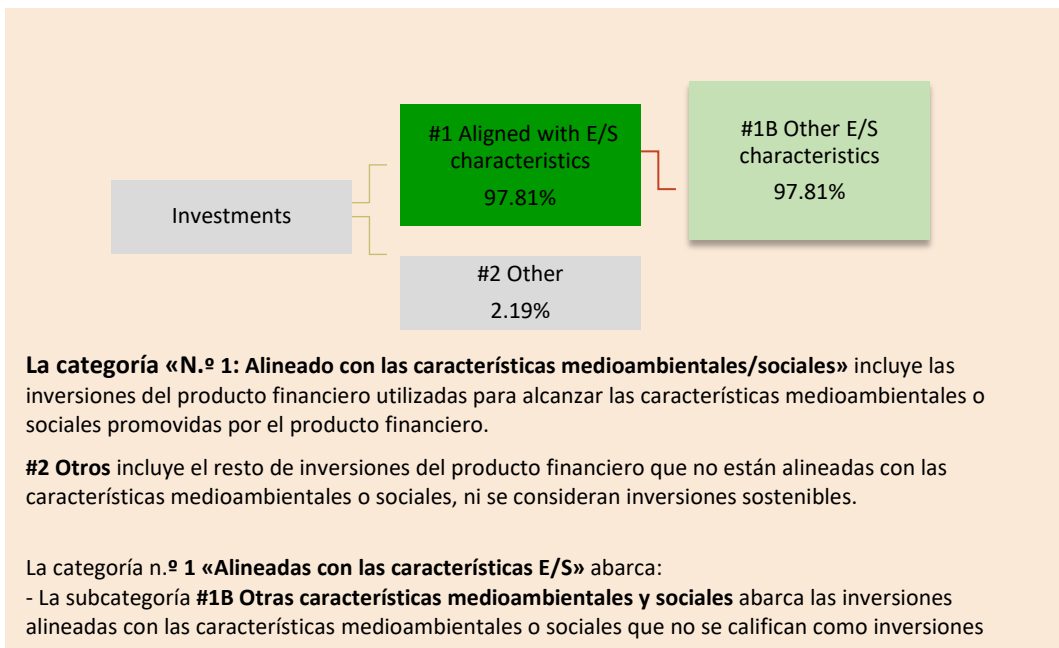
#1 Aligned with E/S characteristics
97.81%

#1B Other E/S characteristics
97.81%

Investments

#2 Other
2.19%

**La categoría «N.º 1: Alineado con las características medioambientales/sociales»** incluye las inversiones del producto financiero utilizadas para alcanzar las características medioambientales o sociales promovidas por el producto financiero.

**#2 Otros** incluye el resto de inversiones del producto financiero que no están alineadas con las características medioambientales o sociales, ni se consideran inversiones sostenibles.

La categoría n.**º 1 «Alineadas con las características E/S»** abarca:
- La subcategoría **#1B Otras características medioambientales y sociales** abarca las inversiones alineadas con las características medioambientales o sociales que no se califican como inversiones